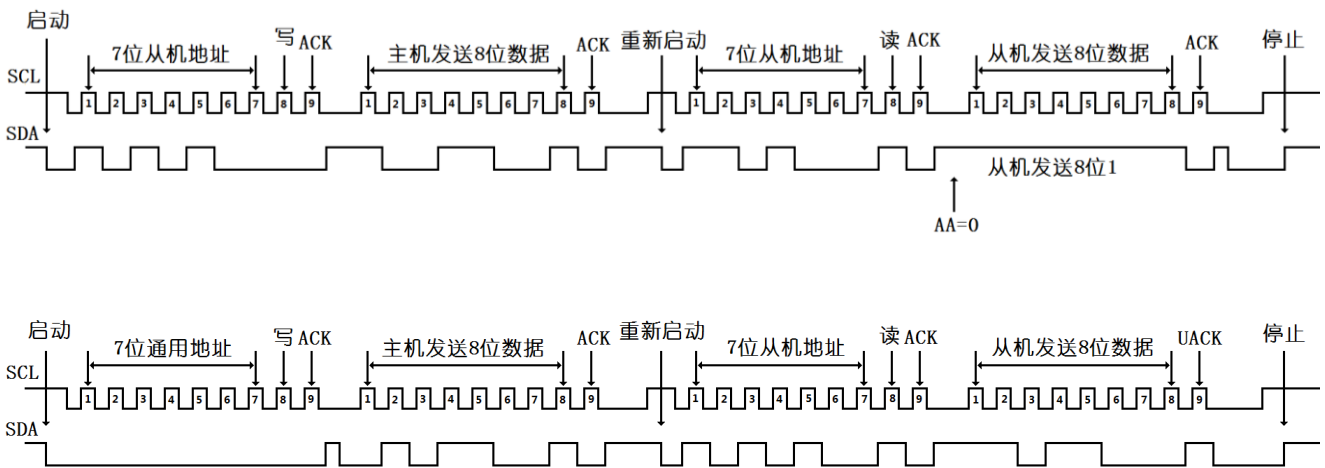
启动
7位从机地址
写 ACK
主机发送8位数据
ACK
重新启动
7位从机地址
读 ACK
从机发送8位数据
ACK
停止
SCL
1 2 3 4 5 6 7 8 9 1 2 3 4 5 6 7 8 9 1 2 3 4 5 6 7 8 9 1 2 3 4 5 6 7 8 9
SDA
从机发送8位1
AA=0

启动
7位通用地址
写 ACK
主机发送8位数据
ACK
重新启动
7位从机地址
读 ACK
从机发送8位数据
UACK
停止
SCL
1 2 3 4 5 6 7 8 9 1 2 3 4 5 6 7 8 9 1 2 3 4 5 6 7 8 9 1 2 3 4 5 6 7 8 9
SDA